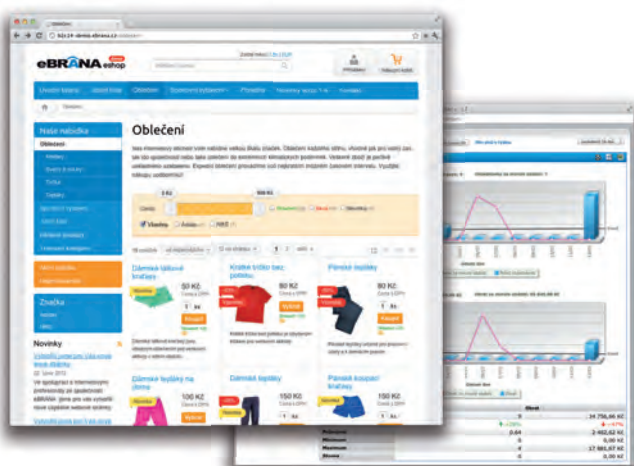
eBRÁNA eshop

Úvodní stránka | Vzorové zboží | Oblečení | Sportovní vybavení | Převlékačky | Novinky | Kontakty

Nase nabídka
Oblečení
Sportovní vybavení
Hokejové kolečka
Značka
Novinky

Oblečení

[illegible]

Dámské letní tričko
50 Kč
Koupit

Krátké tričko bez potisku
150 Kč
Koupit

Pánské kalhoty
150 Kč
Koupit

Dámské kalhoty
100 Kč

Dámské kalhoty
150 Kč

Pánské koupací kraťasy
150 Kč

34 756,66 Kč
2 462,62 Kč
0,00 Kč
17 662,67 Kč
0,00 Kč